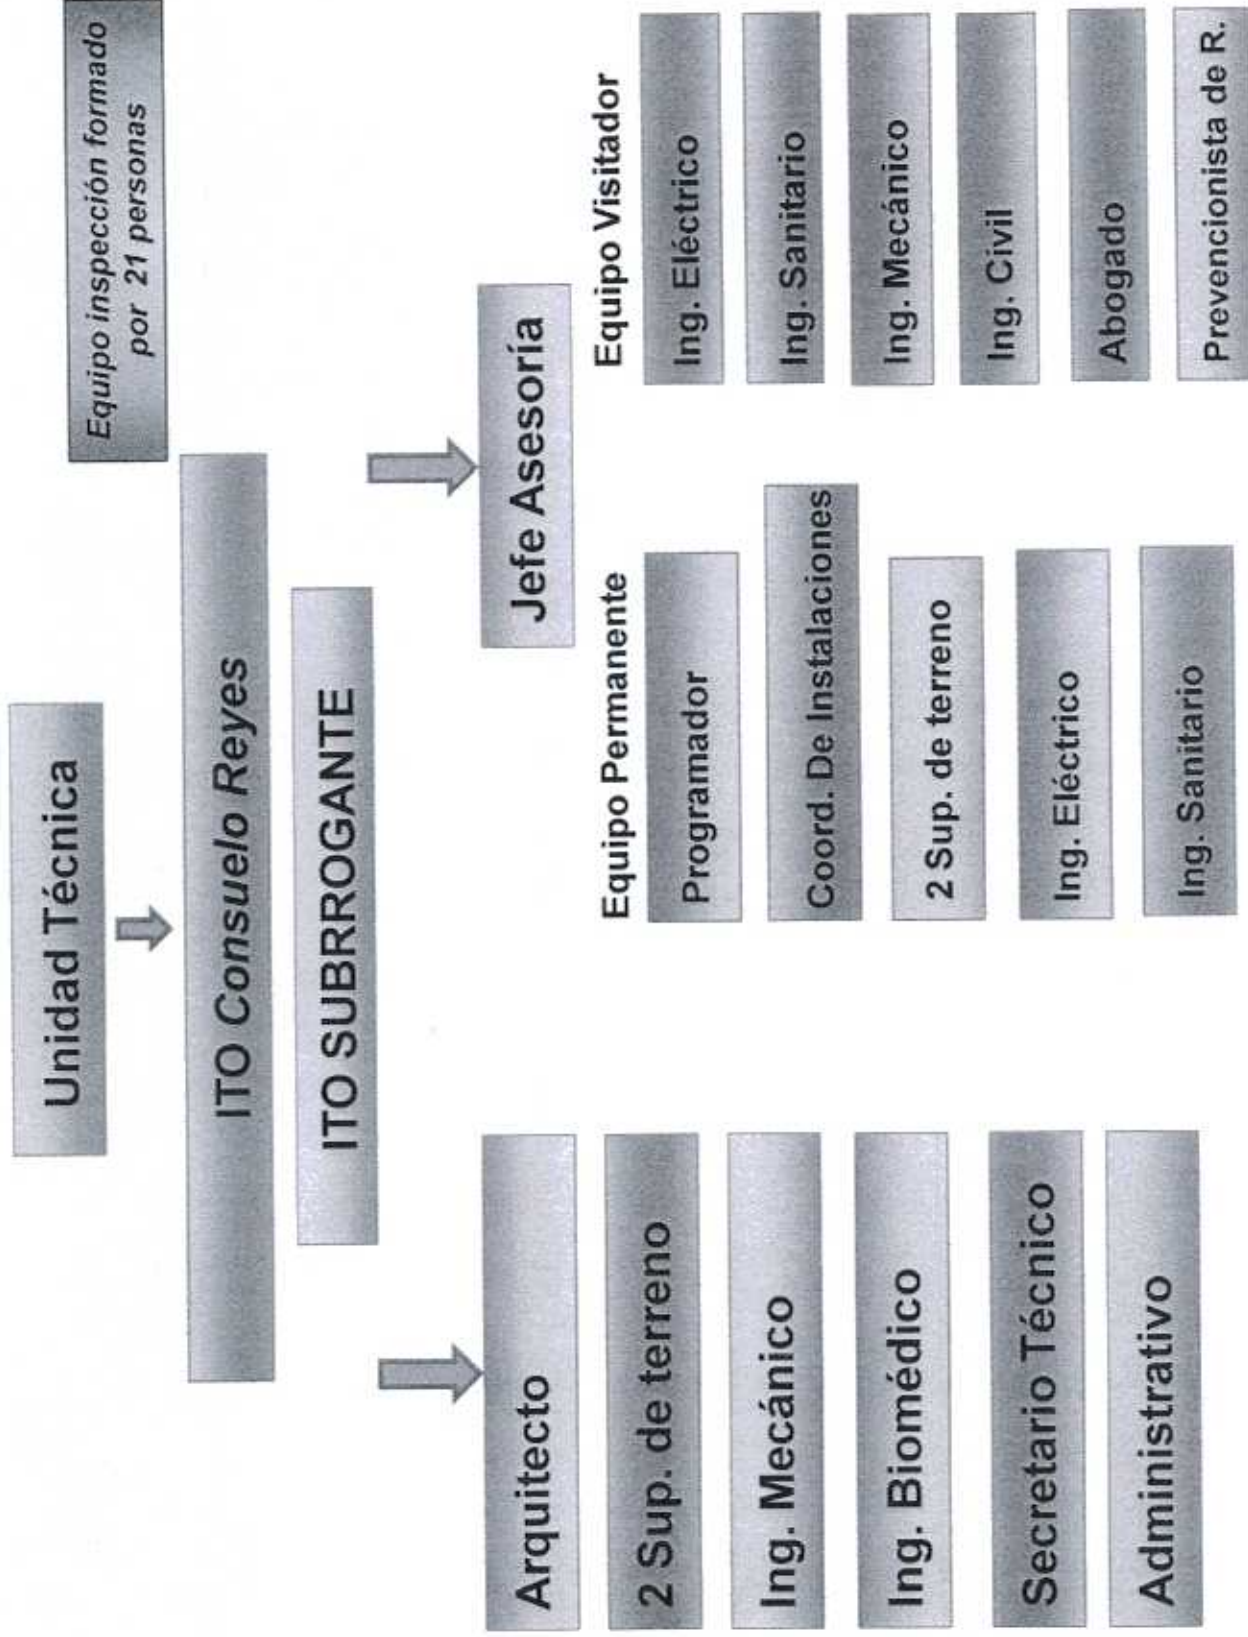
Equipo inspección formado por 21 personas

Unidad Técnica

ITO Consuelo Reyes

ITO SUBRROGANTE

Jefe Asesoría

Equipo Visitador

Ing. Eléctrico

Ing. Sanitario

Ing. Mecánico

Ing. Civil

Abogado

Prevencionista de R.

Equipo Permanente

Programador

Coord. De Instalaciones

2 Sup. de terreno

Ing. Eléctrico

Ing. Sanitario

Arquitecto

2 Sup. de terreno

Ing. Mecánico

Ing. Biomédico

Secretario Técnico

Administrativo